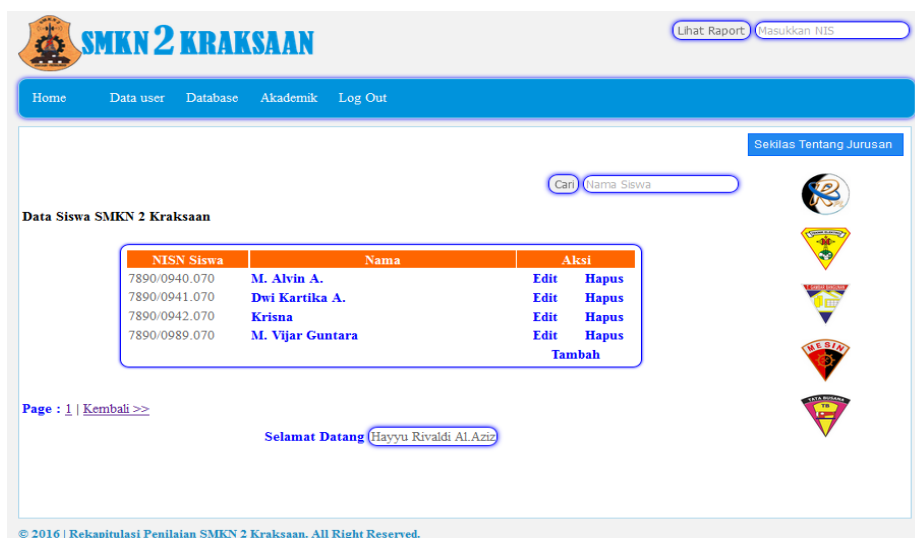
SMKN 2 KRAKSAAN

Lihat Raport Masukkan NIS

Home Data user Database Akademik Log Out

Sekilas Tentang Jurusan

Cari Nama Siswa

Data Siswa SMKN 2 Kraksaan

| NISN Siswa | Nama | Aksi | |
|---|---|---|---|
| 7890/0940.070 | M. Alvin A. | Edit | Hapus |
| 7890/0941.070 | Dwi Kartika A. | Edit | Hapus |
| 7890/0942.070 | Krisna | Edit | Hapus |
| 7890/0989.070 | M. Vijar Guntara | Edit | Hapus |
| | | Tambah | |

Page : 1 | Kembali >>

Selamat Datang Hayyu Rivaldi Al.Aziz

MESIN

TATA BUSANA

© 2016 | Rekapitulasi Penilaian SMKN 2 Kraksaan. All Right Reserved.